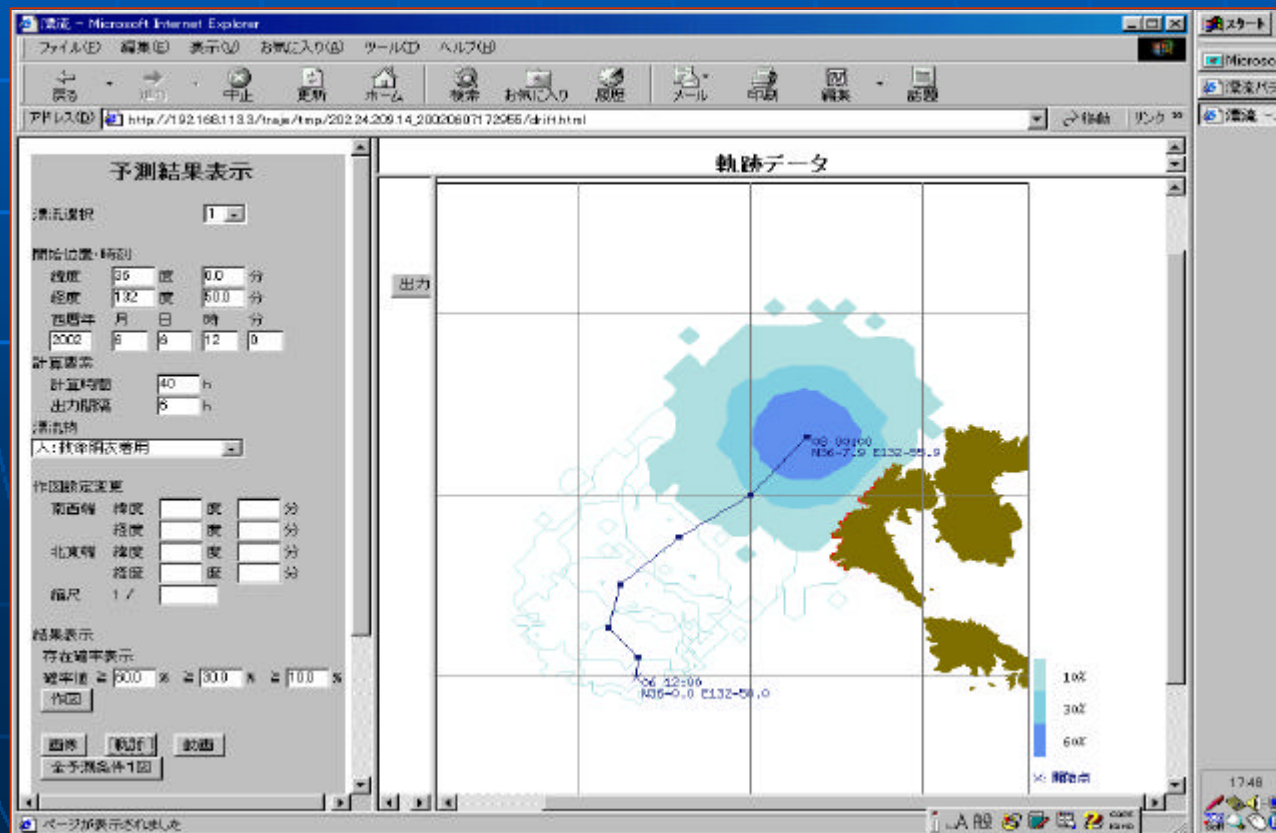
漂流 - Microsoft Internet Explorer

ファイル(F) 編集(E) 表示(V) お気に入り(A) ツール(T) ヘルプ(H)

戻る 進む 中止 更新 ホーム 検索 お気に入り 履歴 メール 印刷 編集 話題

アドレス(D) http://192.168.113.3/traje/tmp/202.24.209.14_20020607172955/drift.html 移動 リンク

予測結果表示

漂流選択 1

開始位置・時刻
緯度 35 度 0.0 分
経度 132 度 50.0 分
西暦年 月 日 時 分
2002 6 6 12 0

計算要素
計算時間 40 h
出力間隔 6 h

漂流物
人:救命胴衣着用

作図設定変更
南西端 緯度 度 分
経度 度 分
北東端 緯度 度 分
経度 度 分
縮尺 1 /

結果表示
存在確率表示
確率値 ≧ 60.0 % ≧ 30.0 % ≧ 10.0 %
作図

画像 軌跡 動画
全予測条件1図

出力

軌跡データ

08 00:00
N36-7.9 E132-55.9

06 12:00
N36-0.0 E132-50.0

10%
30%
60%
×: 開始点

ページが表示されました

スタート
Microso
漂流パラ
漂流 -

17:48